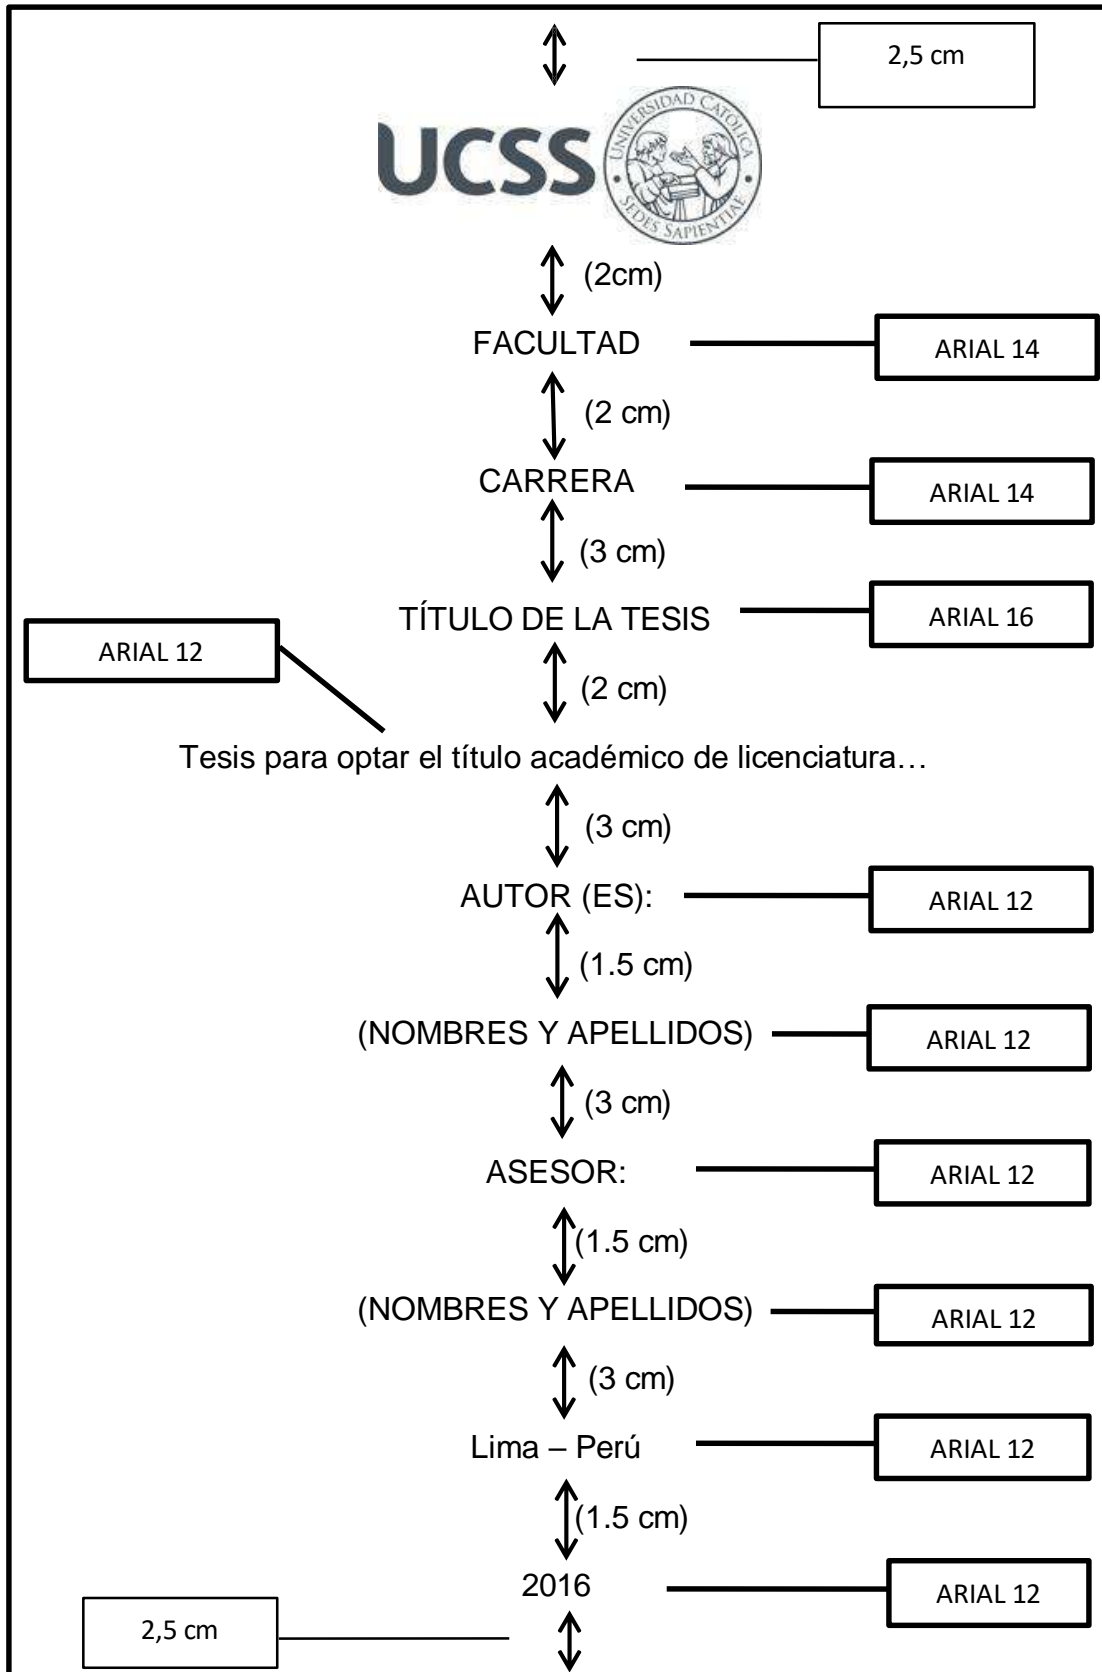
2,5 cm

UCSS

UNIVERSIDAD CATÓLICA SEDES SAPIENTIAE

(2cm)

FACULTAD

ARIAL 14

(2 cm)

CARRERA

ARIAL 14

(3 cm)

TÍTULO DE LA TESIS

ARIAL 16

ARIAL 12

(2 cm)

Tesis para optar el título académico de licenciatura…

(3 cm)

AUTOR (ES):

ARIAL 12

(1.5 cm)

(NOMBRES Y APELLIDOS)

ARIAL 12

(3 cm)

ASESOR:

ARIAL 12

(1.5 cm)

(NOMBRES Y APELLIDOS)

ARIAL 12

(3 cm)

Lima – Perú

ARIAL 12

(1.5 cm)

2016

ARIAL 12

2,5 cm